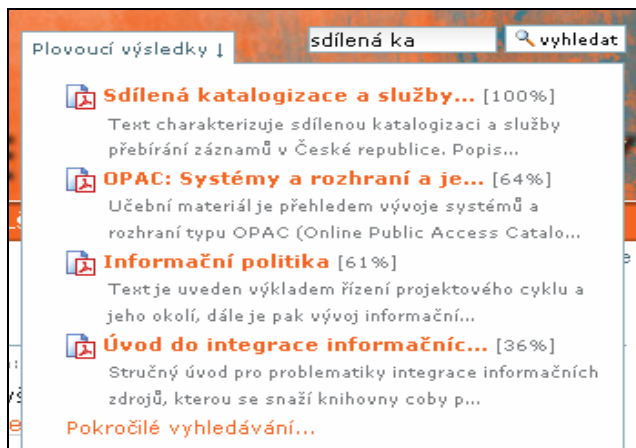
Plovoucí výsledky ↓

sdílená ka

vyhledat

Sdílená katalogizace a služby... [100%]
Text charakterizuje sdílenou katalogizaci a služby přebírání záznamů v České republice. Popis...

OPAC: Systémy a rozhraní a je... [64%]
Učební materiál je přehledem vývoje systémů a rozhraní typu OPAC (Online Public Access Catalo...

Informační politika [61%]
Text je uveden výkladem řízení projektového cyklu a jeho okolí, dále je pak vývoj informační...

Úvod do integrace informačníc... [36%]
Stručný úvod pro problematiky integrace informačních zdrojů, kterou se snaží knihovny coby p...

Pokročilé vyhledávání...